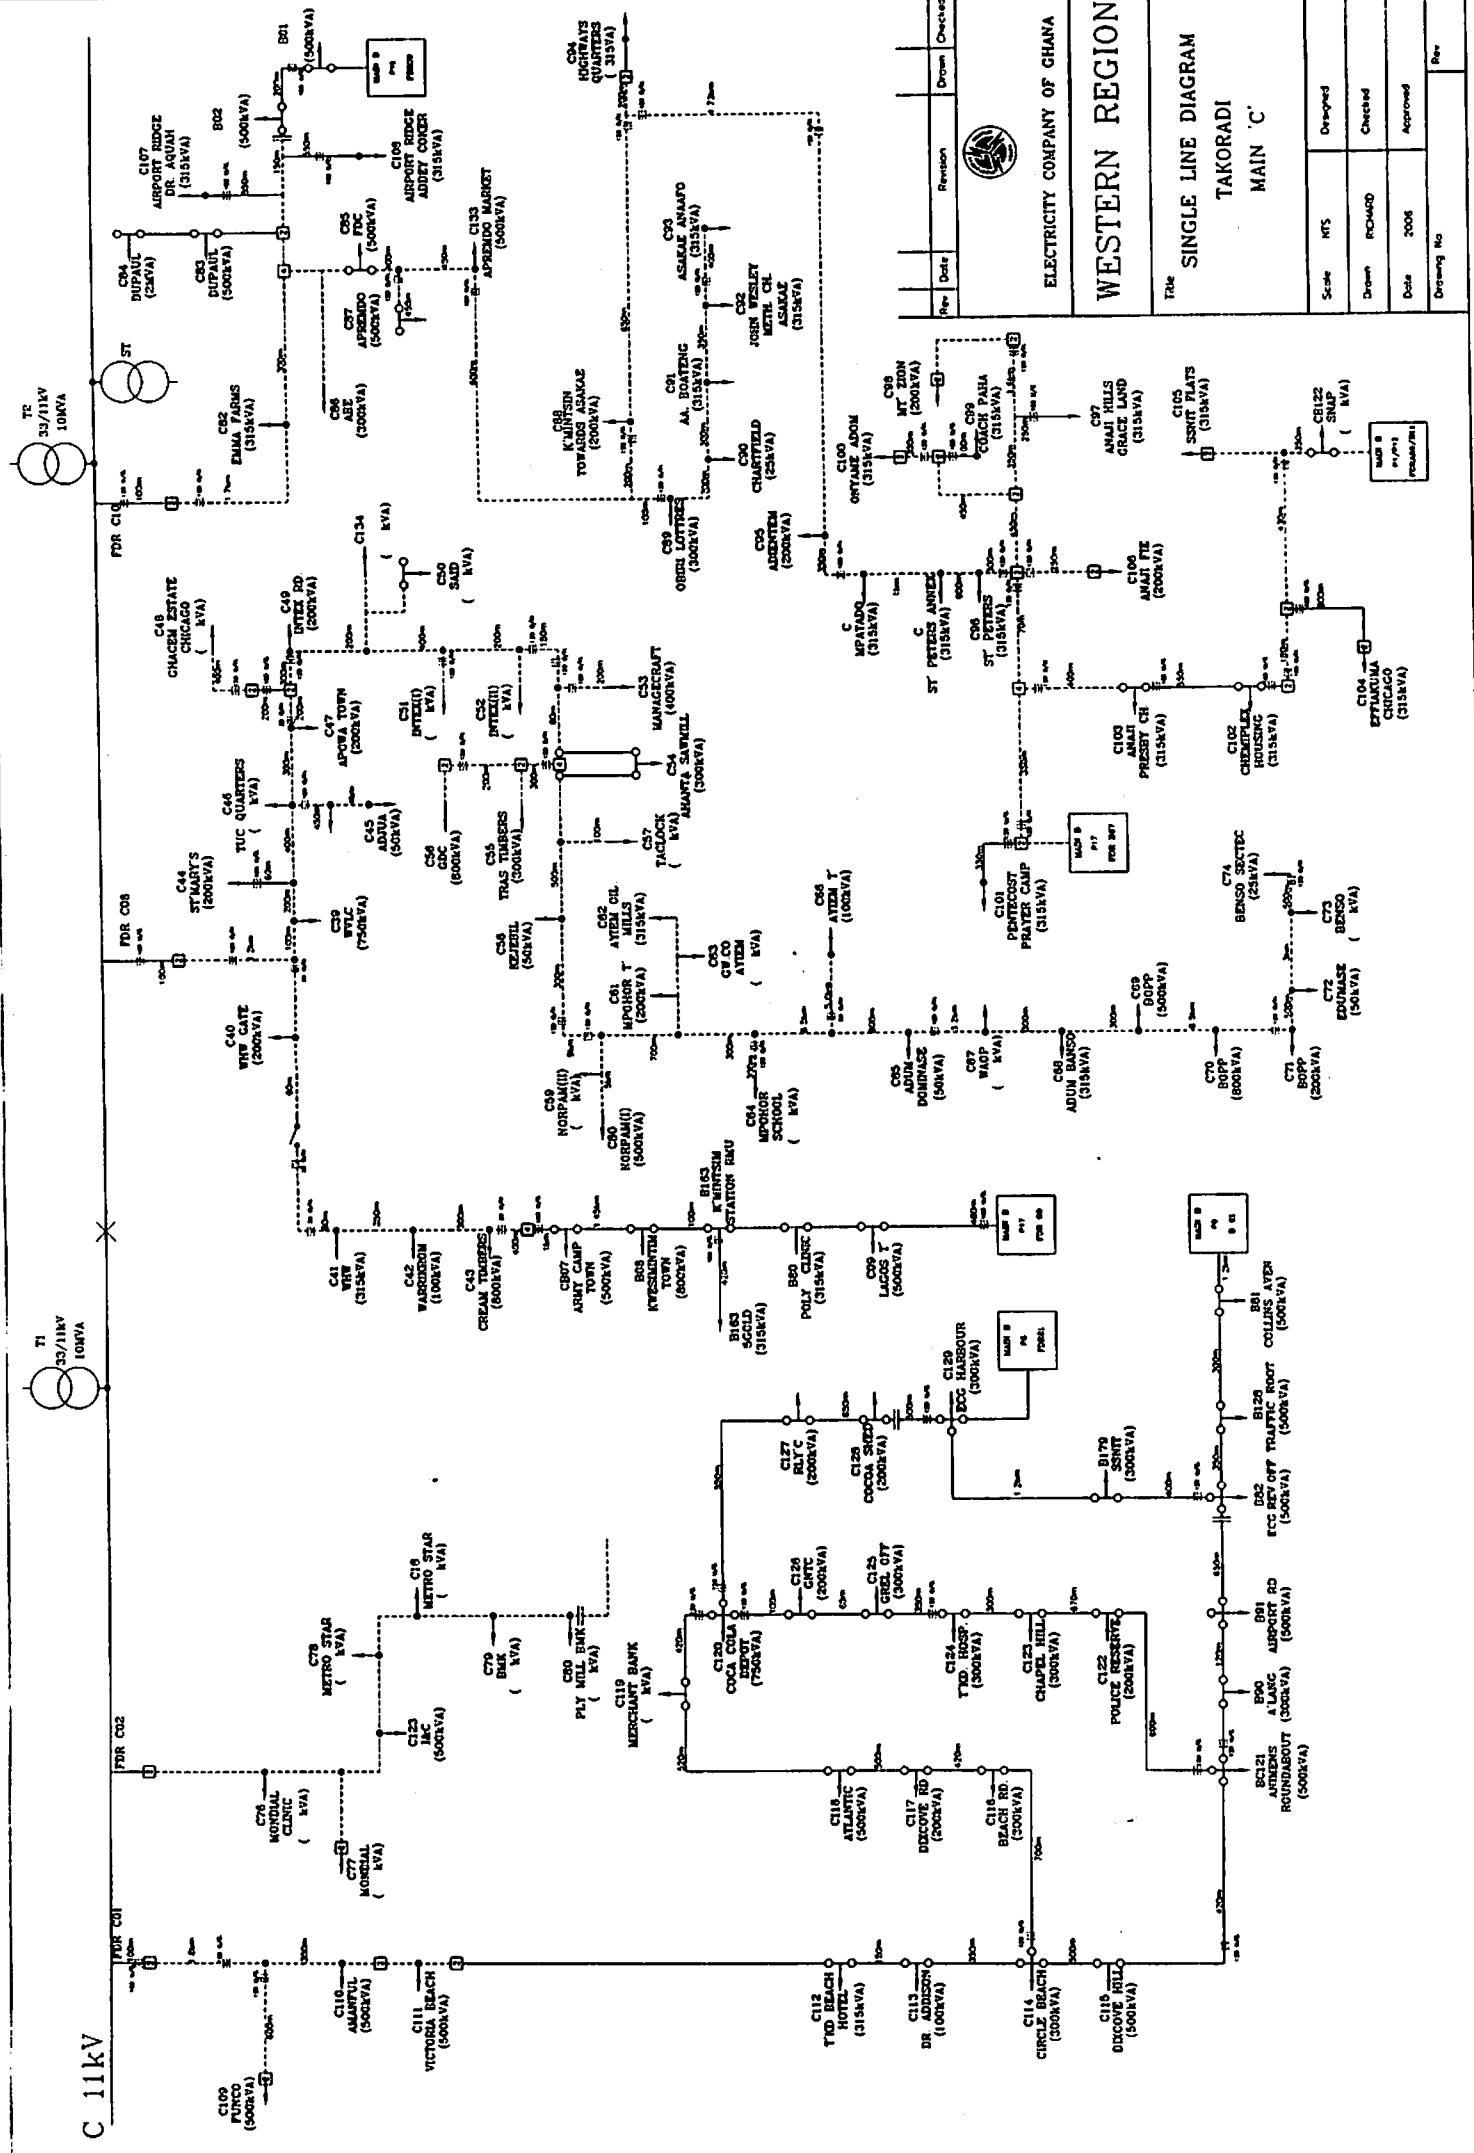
ELECTRICITY COMPANY OF GHANA

WESTERN REGION

Title SINGLE LINE DIAGRAM TAKORADI MAIN 'C'

| Rev | Date | Revision | Drawn | Checked |
|---|---|---|---|---|

| Scale | NTS | Designed |
|---|---|---|
| Drawn | RICHARD | Checked |
| Date | 2006 | Approved |
| Drawing No | | Rev |

C 11kV

T2 33/11kV 10MVA

T1 33/11kV 10MVA

ST

FDR C10

FDR C08

FDR C02

FDR C01

B01 (500kVA)

B02 (500kVA)

C107 AIRPORT RIDGE DR. AQUAH (315kVA)

C108 AIRPORT RIDGE ADDEY CORNER (315kVA)

C84 DUPAUL (2MVA)

C83 DUPAUL (500kVA)

C85 FDC (500kVA)

C87 APREMDO (500kVA)

C133 APREMDO MARKET (500kVA)

C86 ABE (300kVA)

C82 EMMA FARMS (315kVA)

C94 HIGHWAYS QUARTERS (315kVA)

C93 ASAKAE ANAAFO (315kVA)

C92 JOHN WESLEY METH. CH ASAKAE (315kVA)

C91 AA. BOATENG (315kVA)

C88 K'MINTSIN TOWARDS ASAKAE (200kVA)

C90 CHARTFIELD (25kVA)

C89 OBIRI LOTTERY (300kVA)

C95 ADIENTEM (200kVA)

C MPATADO (315kVA)

C ST PETERS ANNEX (315kVA)

C96 ST PETERS (315kVA)

C100 ONYAMEE ADOM (315kVA)

C98 MT ZION (200kVA)

C99 COACH PAHA (315kVA)

C97 ANAJI HILLS GRACE LAND (315kVA)

C106 ANAJI FIE (200kVA)

C105 SSNIT FLATS (315kVA)

CB122 SNAP ( kVA)

C104 EFFIAKUMA CHICAGO (315kVA)

C103 ANAJI PRESBY CH (315kVA)

C102 CHEMPLEX HOUSING (315kVA)

C101 PENTECOST PRAYER CAMP (315kVA)

C74 BENSO SEC.TEC (25kVA)

C73 BENSO ( kVA)

C72 EDUMASE (50kVA)

C71 BOPP (200kVA)

C70 BOPP (800kVA)

C69 BOPP (500kVA)

C68 ADUM BANSO (315kVA)

C67 WAOP ( kVA)

C65 ADUM DOMINASE (50kVA)

C66 AYIEM T (100kVA)

C64 MPOHOR SCHOOL ( kVA)

C63 GW.CO AYIEM ( kVA)

C62 AYIEM OIL MILLS (315kVA)

C61 MPOHOR T (200kVA)

C59 NORPAM(II) ( kVA)

C60 NORPAM(I) (500kVA)

C58 KEJEBIL (50kVA)

C57 TACLOCK ( kVA)

C55 TRAS TIMBERS (300kVA)

C56 GDC (800kVA)

C54 AHANTA SAWMILL (300kVA)

C53 MANAGECRAFT (400kVA)

C52 INTEX(II) ( kVA)

C51 INTEX(I) ( kVA)

C50 SAID ( kVA)

C134 ( kVA)

C49 INTEX RD (200kVA)

C48 CHACEM ESTATE CHICAGO ( kVA)

C47 APOWA TOWN (200kVA)

C46 TUC QUARTERS ( kVA)

C45 ADJUA (50kVA)

C44 ST.MARY'S (200kVA)

C39 WVLC (750kVA)

C40 WHW GATE (200kVA)

C41 WHW (315kVA)

C42 WARRIDEN (100kVA)

C43 CREAM TIMBERS (800kVA)

CB07 ARMY CAMP TOWN (500kVA)

B03 KWESIMINTIM TOWN (800kVA)

B163 K'MINTSIM STATION RMU

B163 SGCLD (315kVA)

B80 POLY CLINIC (315kVA)

C09 LAGOS T (500kVA)

MAIN B P17 FDR B6

MAIN B P6 B C3

MAIN B P6 FDR B1

MAIN B P17 FDR B07

C129 ECG HARBOUR (300kVA)

C127 RLYC (200kVA)

C128 COCOA SHED (200kVA)

B179 SSNIT (300kVA)

B81 COLLINS AVEN (500kVA)

B126 TRAFFIC ROOT (500kVA)

B82 ECG REV OFF (500kVA)

B91 AIRPORT RD (500kVA)

B90 ALANG (300kVA)

BC121 ARMERIS ROUNDABOUT (500kVA)

C16 METRO STAR ( kVA)

C78 METRO STAR ( kVA)

C79 BMK ( kVA)

C80 PLY MILL BMK ( kVA)

C123 J&C (500kVA)

C76 MONDIAL CLINIC ( kVA)

C77 MONDIAL ( kVA)

C119 MERCHANT BANK ( kVA)

C120 COCA COLA DEPOT (750kVA)

C126 GNTC (200kVA)

C125 GREL OFF (300kVA)

C124 T'DI HOSP (300kVA)

C123 CHAPEL HILL (315kVA)

C122 POLICE RESERVE (200kVA)

C118 ATLANTIC (500kVA)

C117 DIXCOVE RD (200kVA)

C116 BEACH RD (300kVA)

C109 FUNCO (500kVA)

C110 AMANFUL (500kVA)

C111 VICTORIA BEACH (500kVA)

C112 T'DI BEACH HOTEL (315kVA)

C113 DR ADDISON (100kVA)

C114 CIRCLE BEACH (300kVA)

C115 DIXCOVE HILL (500kVA)